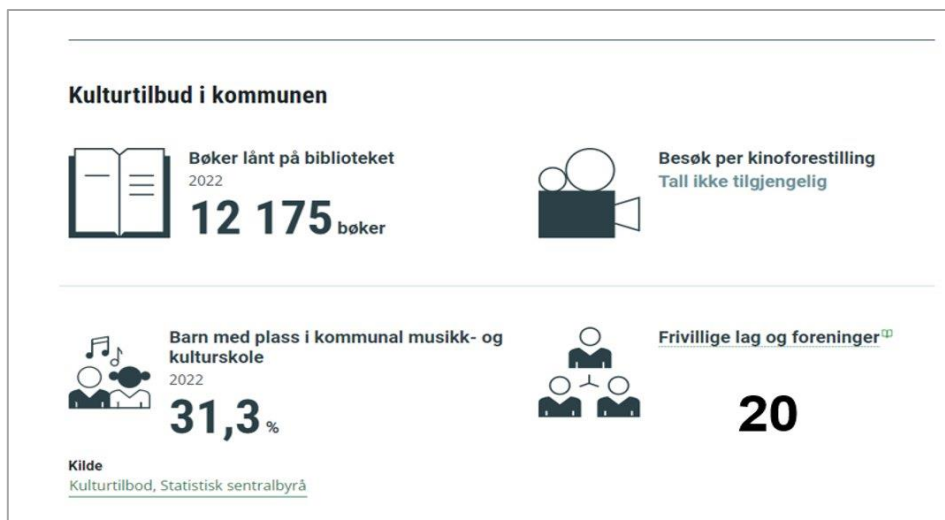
Kulturtilbud i kommunen

Bøker lånt på biblioteket
2022
12 175 bøker

Besøk per kinoforestilling
Tall ikke tilgjengelig

Barn med plass i kommunal musikk- og kulturskole
2022
31,3 %

Frivillige lag og foreninger

20

Kilde
Kulturtilbod, Statistisk sentralbyrå